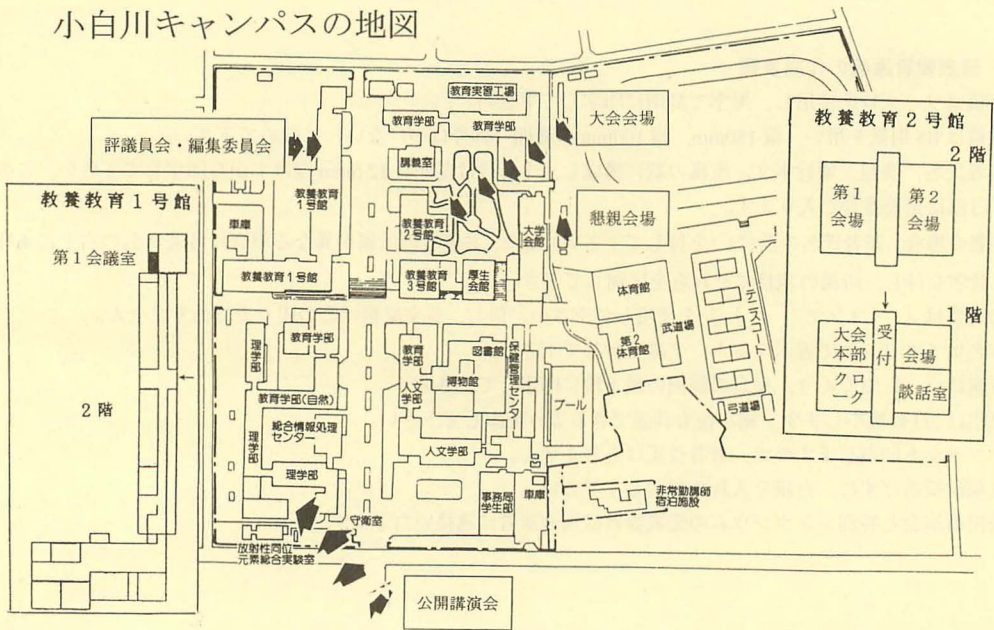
小白川キャンパスの地図

評議員会・編集委員会

教養教育1号館

第1会議室

2階

教育実習工場
教育学部
教育学部
講義室
教養教育1号館
車庫
教養教育2号館
教養教育1号館
教養教育3号館
厚生会館
大学会館
理学部
教育学部
教育学部
図書館
保健管理センター
博物館
人文学部
教育学部(自然)
総合情報処理センター
理学部
理学部
人文学部
プール
事務局学生部
車庫
守衛室
放射性同位元素総合実験室
非常勤講師宿泊施設

大会会場

懇親会場

体育館
第2体育館
武道場
テニスコート
弓道場

教養教育2号館

2階

第1会場
第2会場

1階

大会本部
受付
会場
クローク
歓話室

公開講演会